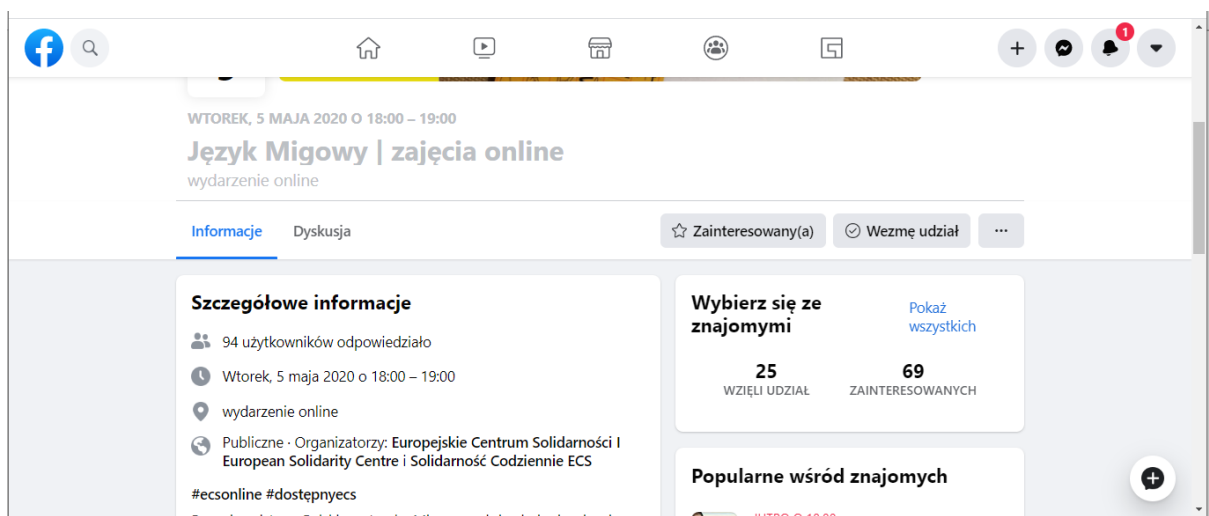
1

WTOREK, 5 MAJA 2020 O 18:00 – 19:00

Język Migowy | zajęcia online

wydarzenie online

Informacje Dyskusja

Zainteresowany(a) Wezmę udział ···

Szczegółowe informacje

94 użytkowników odpowiedziało

Wtorek, 5 maja 2020 o 18:00 – 19:00

wydarzenie online

Publiczne · Organizatorzy: Europejskie Centrum Solidarności I European Solidarity Centre i Solidarność Codziennie ECS

#ecsonline #dostępnyecs

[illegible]

Wybierz się ze znajomymi

Pokaż wszystkich

25
WZIĘLI UDZIAŁ

69
ZAINTERESOWANYCH

Popularne wśród znajomych

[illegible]